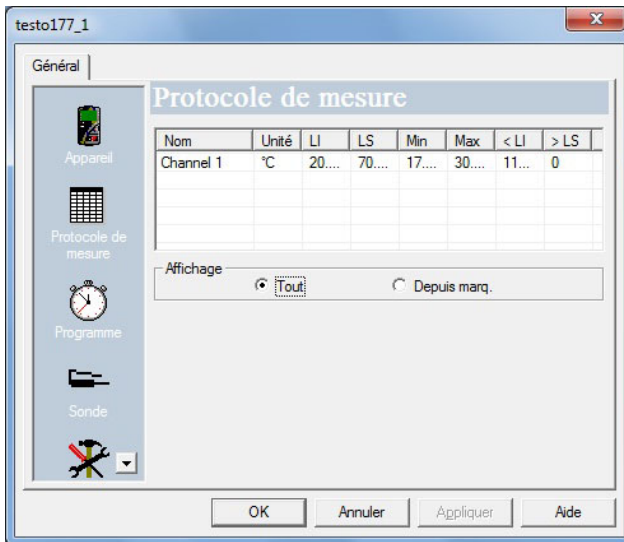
testo177_1

Général

Appareil

Protocole de mesure

Programme

Sonde

Protocole de mesure

| Nom | Unité | LI | LS | Min | Max | < LI | > LS |
|---|---|---|---|---|---|---|---|
| Channel 1 | °C | 20.... | 70.... | 17.... | 30.... | 11... | 0 |

Affichage
Tout
Depuis marq.

OK
Annuler
Appliquer
Aide